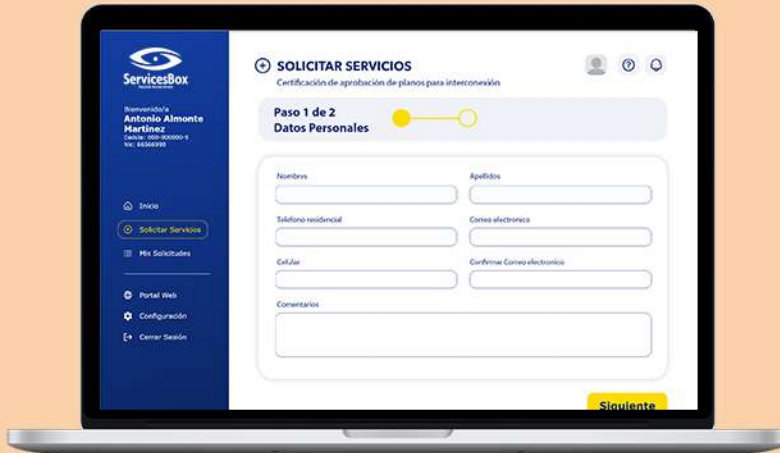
ServicesBox

Bienvenido/a
Antonio Almonte Martínez
Cedula: 000-000000-0
Nic: 66566990

Inicio
Solicitar Servicios
Mis Solicitudes

Portal Web
Configuración
Cerrar Sesión

SOLICITAR SERVICIOS
Certificación de aprobación de planos para interconexión

Paso 1 de 2
Datos Personales

Nombres
Apellidos
Telefono residencial
Correo electronico
Celular
Confirmar Correo electronico
Comentarios

Siguiente